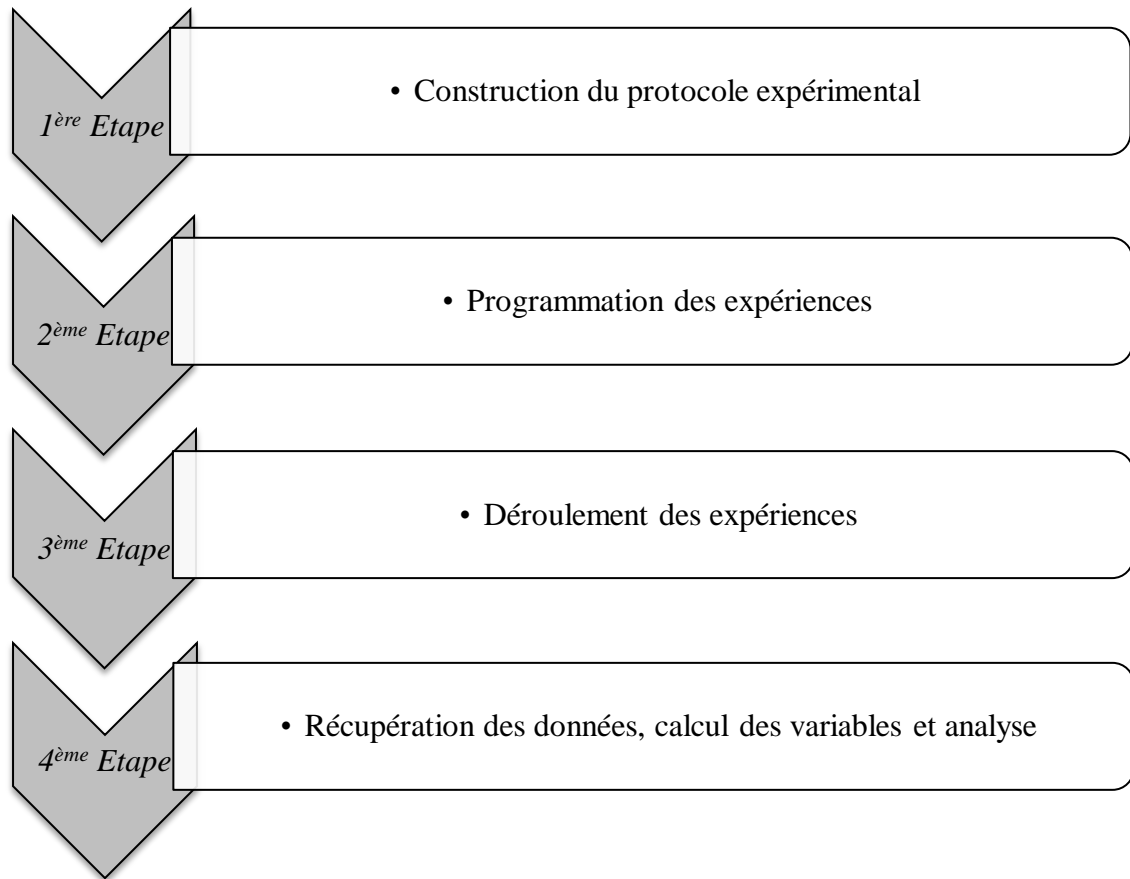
1ère Etape
• Construction du protocole expérimental

2ème Etape
• Programmation des expériences

3ème Etape
• Déroulement des expériences

4ème Etape
• Récupération des données, calcul des variables et analyse